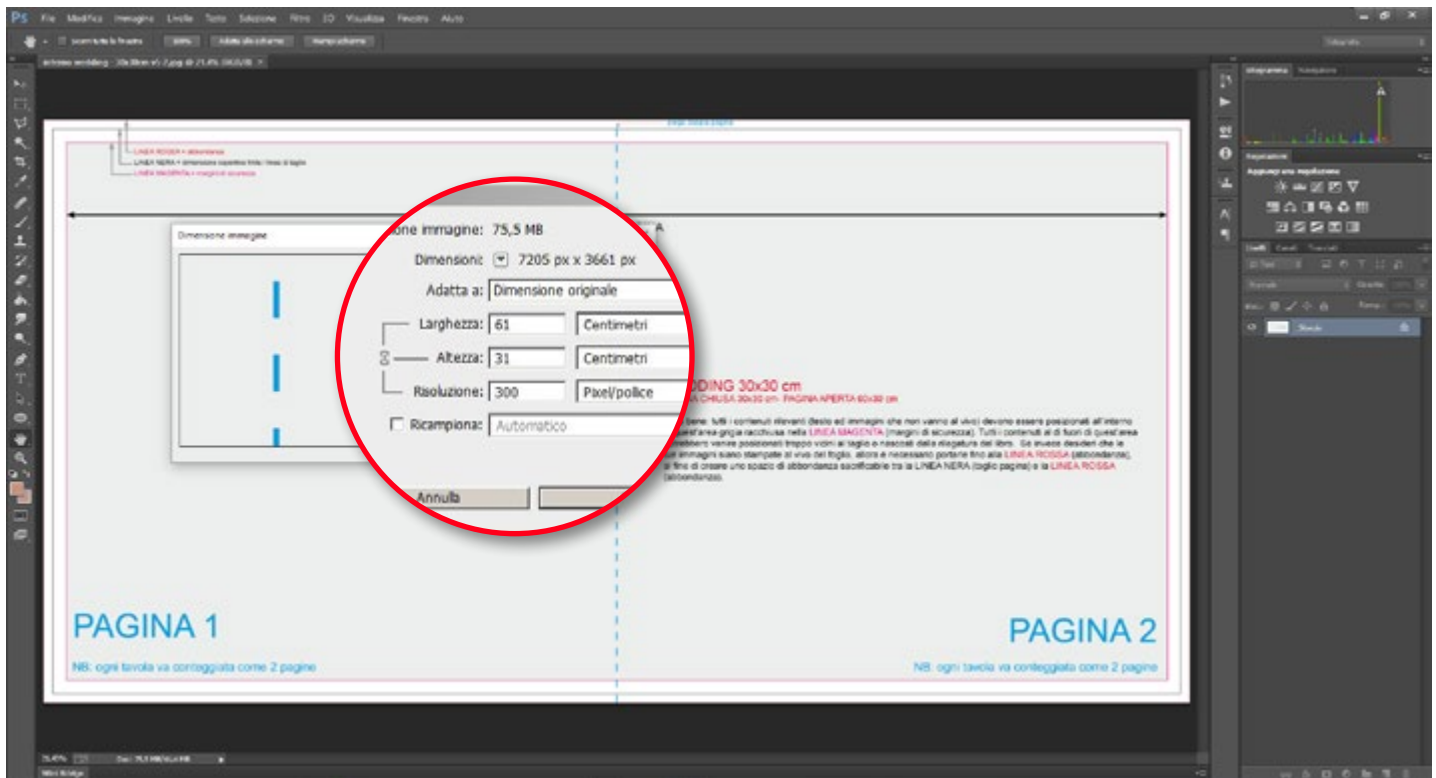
Ps File Modifica Immagine Livello Testo Selezione Filtro 3D Visualizza Finestra Aiuto

Scorri tutte le finestre 100% Adatta allo schermo Riempi schermo

Fotografia

Istogramma Navigatore

Regolazioni

Aggiungi una regolazione

Livelli Canali Tracciati

Normale

Sfondo

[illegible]

LINEA ROSSA = abbondanza
LINEA NERA = dimensione superficie finita / linea di taglio
LINEA MAGENTA = margini di sicurezza

Dimensione immagine

one immagine: 75,5 MB

Dimensioni: 7205 px x 3661 px

Adatta a: Dimensione originale

Larghezza: 61 Centimetri

Altezza: 31 Centimetri

Risoluzione: 300 Pixel/pollice

Ricampiona: Automatico

Annulla

A

DDING 30x30 cm
A CHIUSA 30x30 cm - PAGINA APERTA 60x30 cm

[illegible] LINEA MAGENTA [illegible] LINEA ROSSA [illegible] LINEA NERA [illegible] LINEA ROSSA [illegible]

PAGINA 1

NB: ogni tavola va conteggiata come 2 pagine

PAGINA 2

NB: ogni tavola va conteggiata come 2 pagine

25,4% Doc: 75,5 MB/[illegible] MB

Mini Bridge